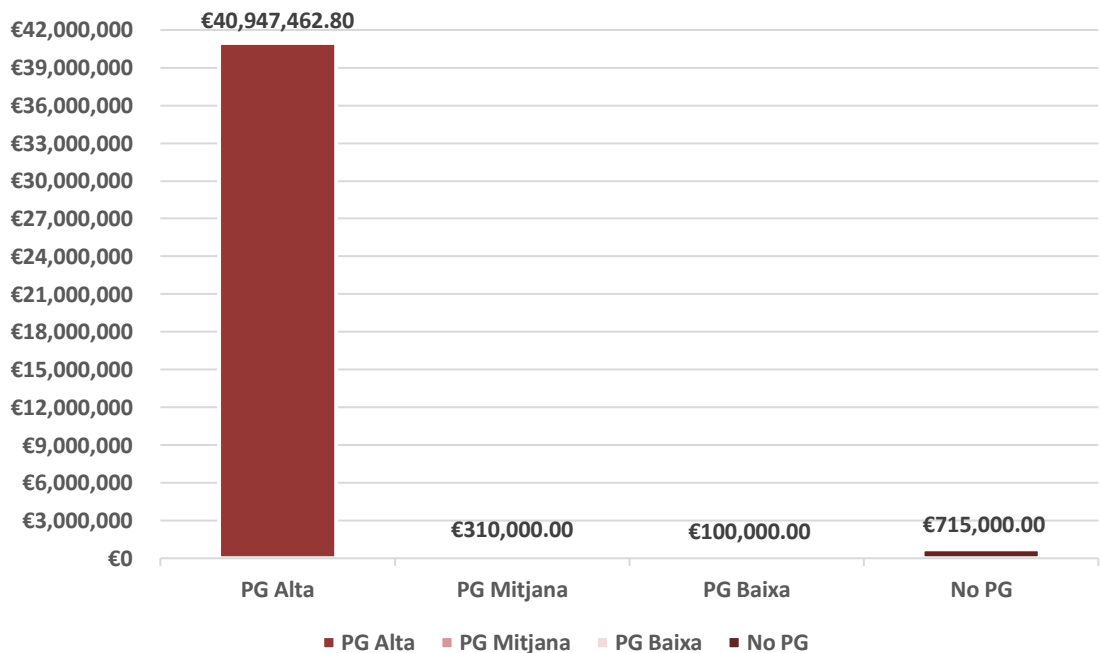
€42,000,000
€39,000,000
€36,000,000
€33,000,000
€30,000,000
€27,000,000
€24,000,000
€21,000,000
€18,000,000
€15,000,000
€12,000,000
€9,000,000
€6,000,000
€3,000,000
€0

€40,947,462.80
€310,000.00
€100,000.00
€715,000.00

PG Alta
PG Mitjana
PG Baixa
No PG

PG Alta PG Mitjana PG Baixa No PG